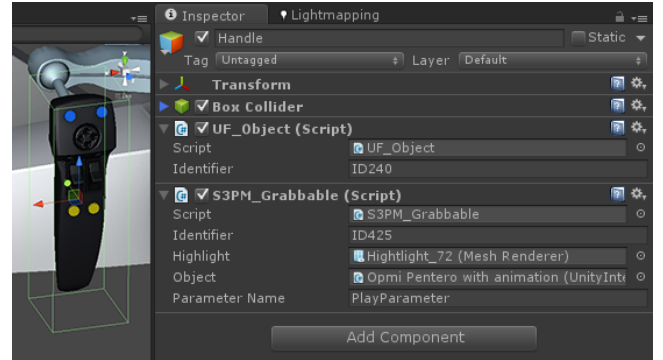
Inspector
Lightmapping
Handle
Static
Tag Untagged
Layer Default
Transform
Box Collider
UF_Object (Script)
Script UF_Object
Identifier ID240
S3PM_Grabbable (Script)
Script S3PM_Grabbable
Identifier ID425
Highlight Hightlight_72 (Mesh Renderer)
Object Opmi Pentero with animation (UnityInt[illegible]
Parameter Name PlayParameter
Add Component